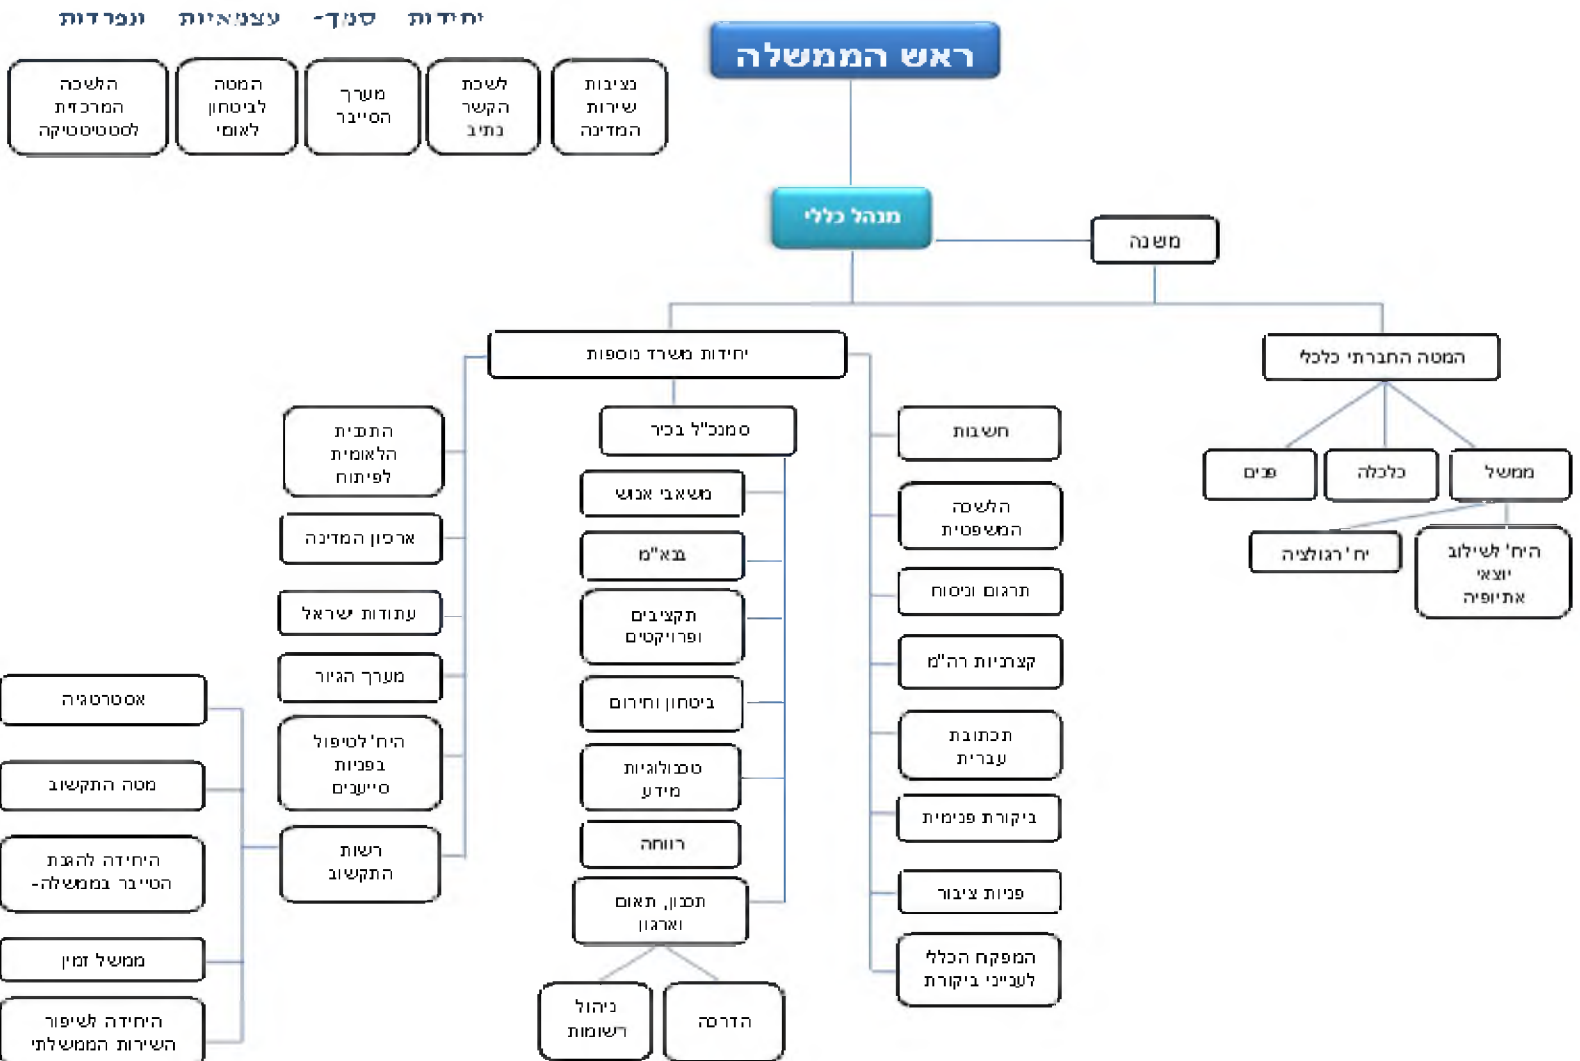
יחידות סמך- עצמאיות ונפרדות

ראש הממשלה

נציבות שירות המדינה

לשכת הקשר נתיב

מערך הסייבר

המטה לביטחון לאומי

הלשכה המרכזית לסטטיסטיקה

מנהל כללי

משנה

המטה החברתי כלכלי

ממשל

כלכלה

פנים

היח' לשילוב יוצאי אתיופיה

יח' רגולציה

יחידות משרד נוספות

חשבות

הלשכה המשפטית

תרגום וניסוח

קצינות רה"מ

תכתובת עברית

ביקורת פנימית

פניות ציבור

המפקח הכללי לענייני ביקורת

סמנכ"ל בכיר

משאבי אנוש

מבא"ם

תקציבים ופרויקטים

ביטחון וחירום

טכנולוגיות מידע

רווחה

תכנון, תאום וארגון

ניהול רשומות

הדרכה

התכנית הלאומית לפיתוח

ארכיון המדינה

עתודות ישראל

מערך הגיור

היח' לטיפול בפניות סייעים

רשות התקשוב

אסטרטגיה

מטה התקשוב

היחידה להגנת הסייבר בממשלה-

ממשל זמין

היחידה לשיפור השירות הממשלתי